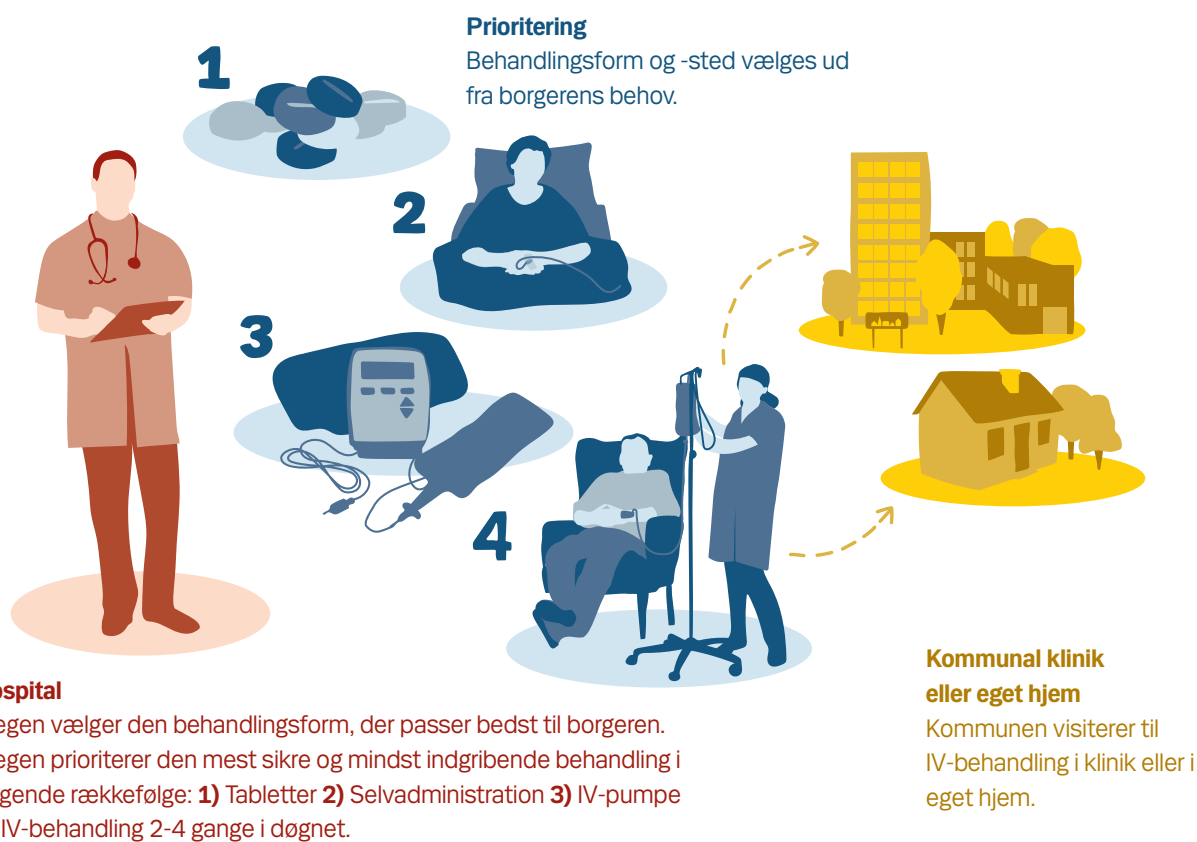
**Prioritering**
Behandlingsform og -sted vælges ud fra borgerens behov.

1

2

3

4

**ospital**
egen vælger den behandlingsform, der passer bedst til borgeren. egen prioriterer den mest sikre og mindst indgribende behandling i gende rækkefølge: **1)** Tabletter **2)** Selvadministration **3)** IV-pumpe IV-behandling 2-4 gange i døgnet.

**Kommunal klinik eller eget hjem**
Kommunen visiterer til IV-behandling i klinik eller i eget hjem.